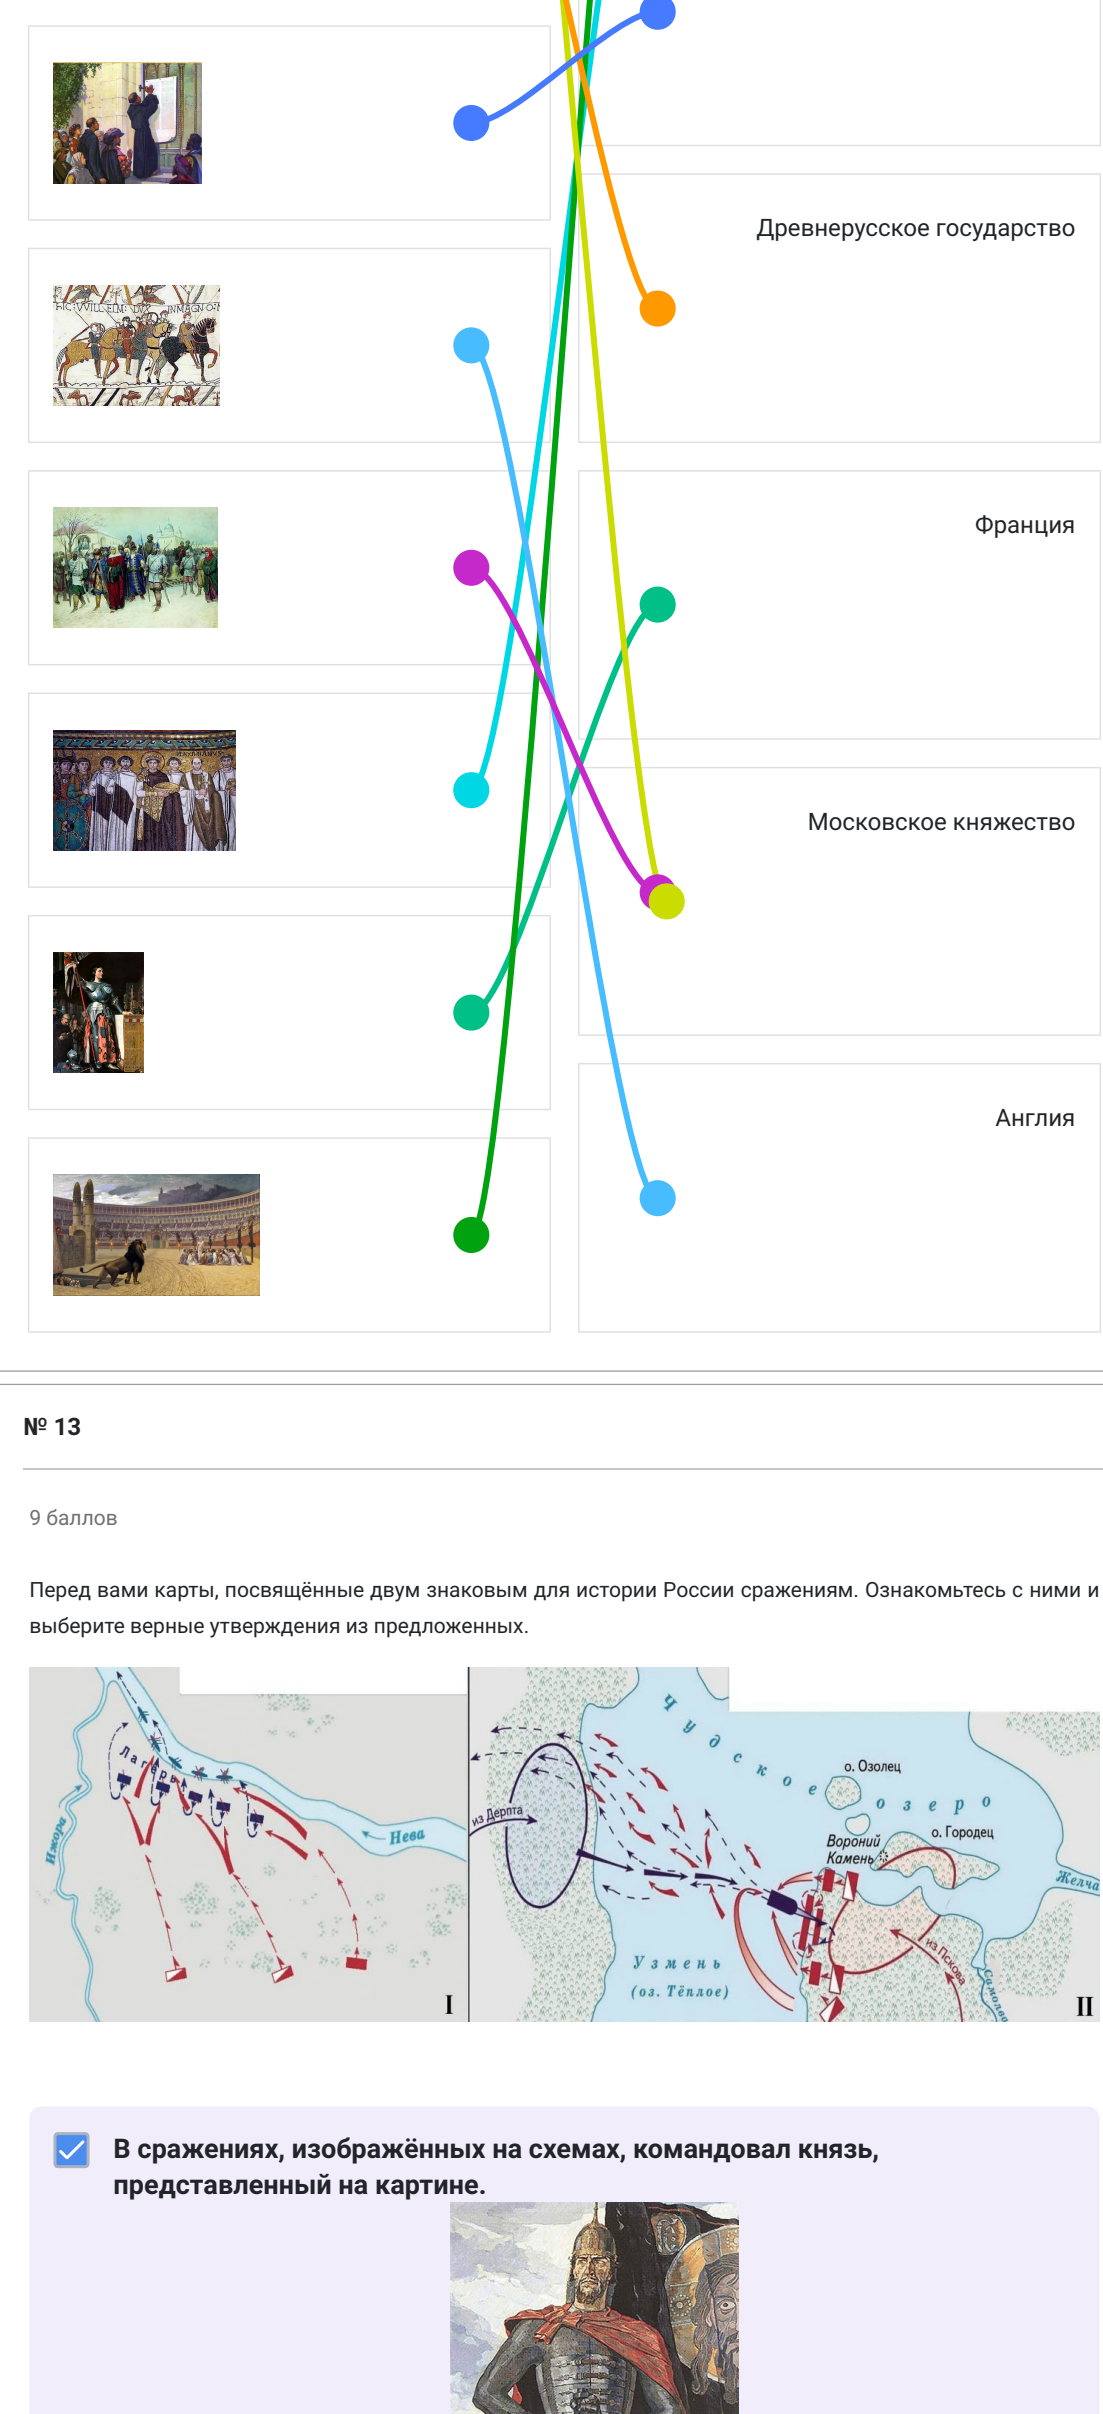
Древнерусское государство

Франция

Московское княжество

Англия

№ 13

9 баллов

Перед вами карты, посвящённые двум знаковым для истории России сражениям. Ознакомьтесь с ними и выберите верные утверждения из предложенных.

Ижора
Лагерь
Нева
I

Чудское озеро
о. Озолец
о. Городец
Вороний Камень
из Дерпта
Узмень
(оз. Тёплое)
из Пскова
Желча
Самолва
II

В сражениях, изображённых на схемах, командовал князь, представленный на картине.